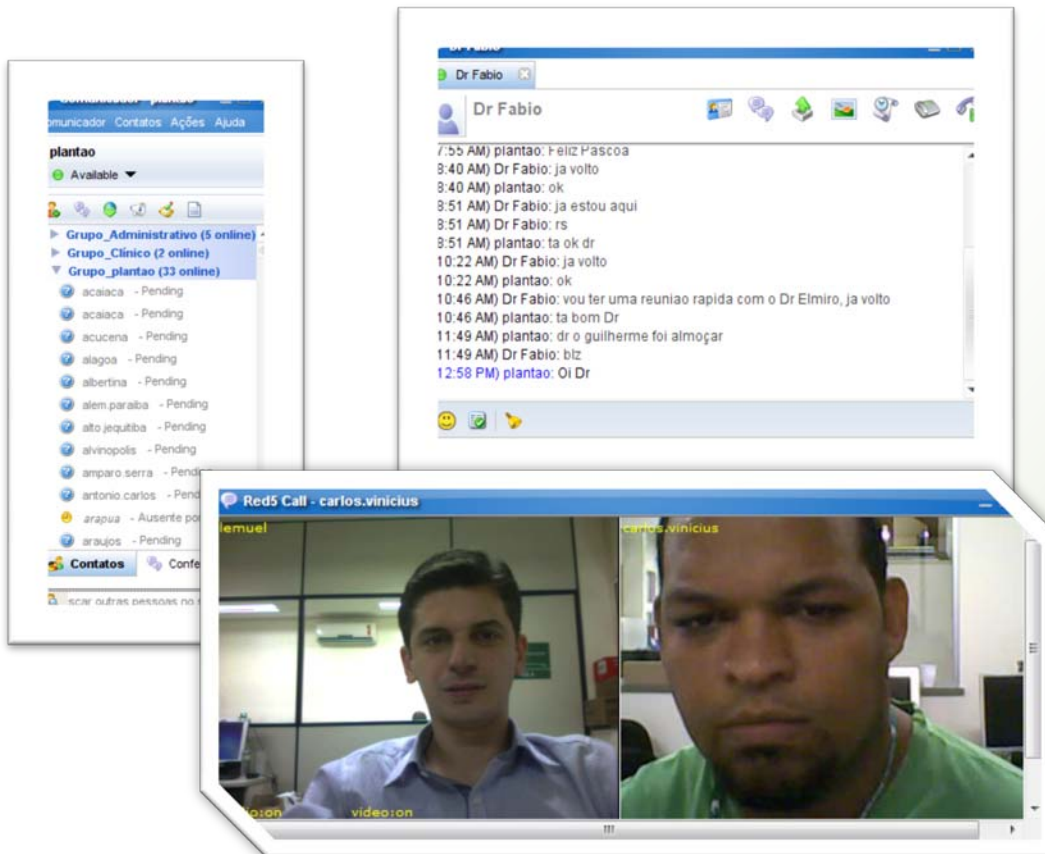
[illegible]
omunicador Contatos Ações Ajuda
plantao
Available
Grupo_Administrativo (5 online)
Grupo_Clinico (2 online)
Grupo_plantao (33 online)
acaiaca - Pending
acaiaca - Pending
acucena - Pending
alagoa - Pending
albertina - Pending
alem.paraiba - Pending
alto.jequitiba - Pending
alvinopolis - Pending
amparo.serra - Pendi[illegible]
antonio.carlos - Pend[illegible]
arapua - Ausente po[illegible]
araujos - Pending
Contatos Confe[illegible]
scar outras pessoas no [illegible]

Dr Fabio
Dr Fabio
7:55 AM) plantao: Feliz Pascoa
8:40 AM) Dr Fabio: ja volto
8:40 AM) plantao: ok
8:51 AM) Dr Fabio: ja estou aqui
8:51 AM) Dr Fabio: rs
8:51 AM) plantao: ta ok dr
10:22 AM) Dr Fabio: ja volto
10:22 AM) plantao: ok
10:46 AM) Dr Fabio: vou ter uma reuniao rapida com o Dr Elmiro, ja volto
10:46 AM) plantao: ta bom Dr
11:49 AM) plantao: dr o guilherme foi almoçar
11:49 AM) Dr Fabio: blz
12:58 PM) plantao: Oi Dr

Red5 Call - carlos.vinicius
lemuel
carlos.vinicius
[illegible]o:on
video:on